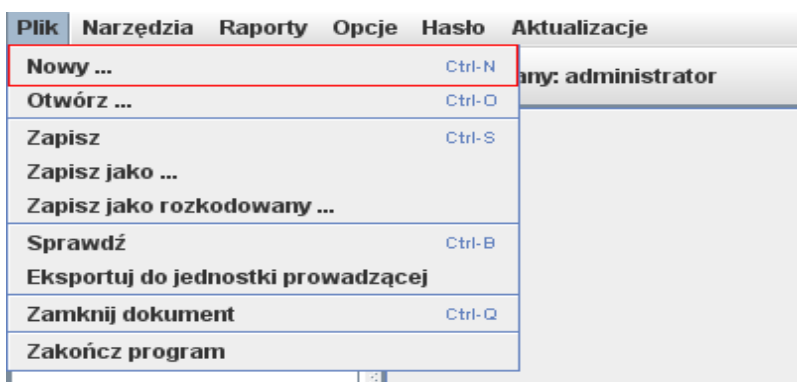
Plik Narzędzia Raporty Opcje Hasło Aktualizacje

Nowy ... Ctrl-N
any: administrator
Otwórz ... Ctrl-O
Zapisz Ctrl-S
Zapisz jako ...
Zapisz jako rozkodowany ...
Sprawdź Ctrl-B
Eksportuj do jednostki prowadzącej
Zamknij dokument Ctrl-Q
Zakończ program